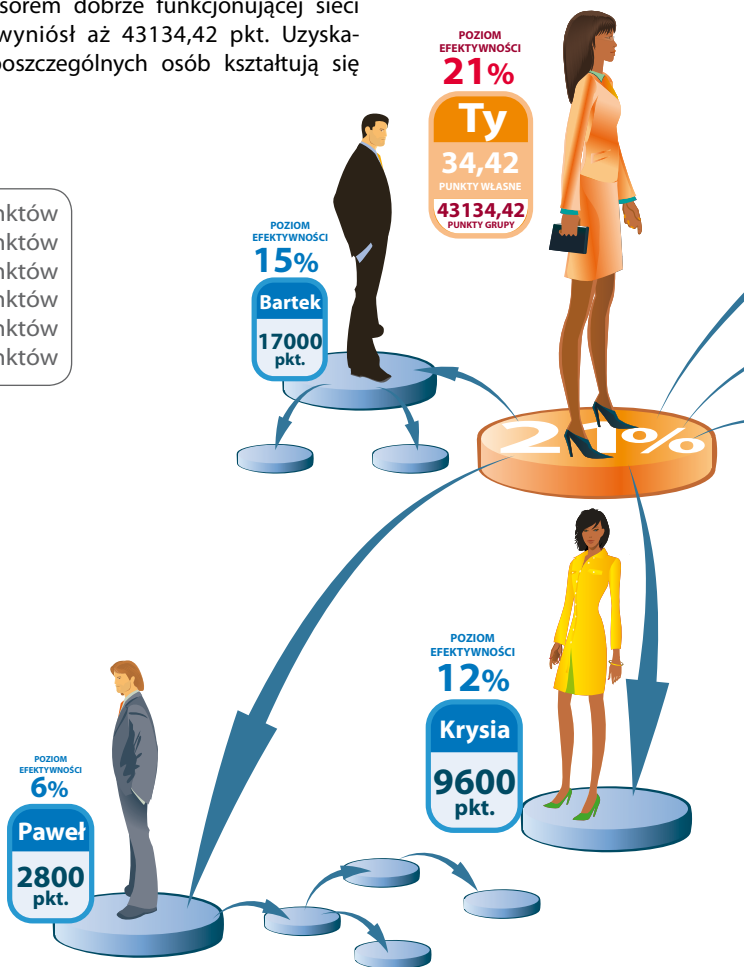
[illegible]sorem dobrze funkcjonującej sieci wyniósł aż 43134,42 pkt. Uzyska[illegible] poszczególnych osób kształtują się

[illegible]nktów
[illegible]nktów
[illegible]nktów
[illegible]nktów
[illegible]nktów
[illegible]nktów

POZIOM EFEKTYWNOŚCI
21%
Ty
34,42
PUNKTY WŁASNE
43134,42
PUNKTY GRUPY

POZIOM EFEKTYWNOŚCI
15%
Bartek
17000
pkt.

21%

POZIOM EFEKTYWNOŚCI
12%
Krysia
9600
pkt.

POZIOM EFEKTYWNOŚCI
6%
Paweł
2800
pkt.